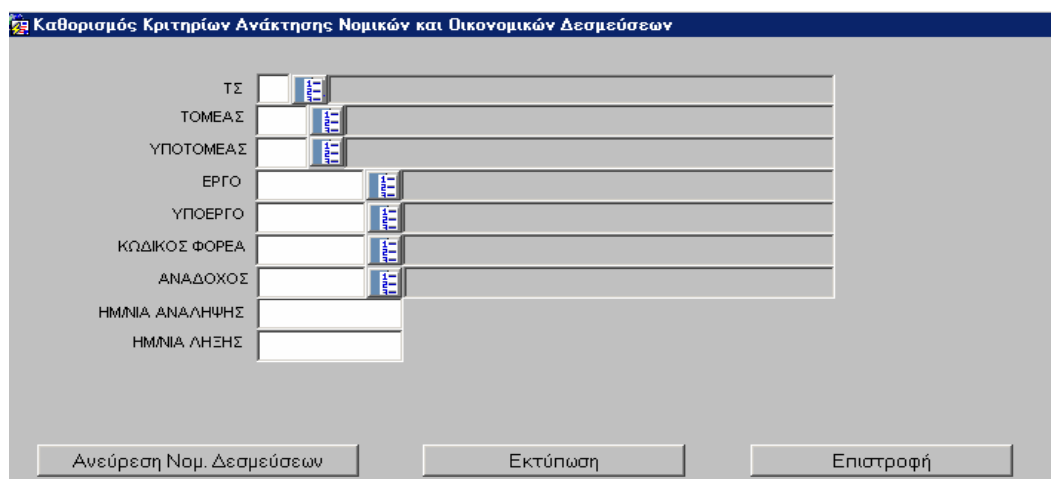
Καθορισμός Κριτηρίων Ανάκτησης Νομικών και Οικονομικών Δεσμεύσεων

ΤΣ

ΤΟΜΕΑΣ

ΥΠΟΤΟΜΕΑΣ

ΕΡΓΟ

ΥΠΟΕΡΓΟ

ΚΩΔΙΚΟΣ ΦΟΡΕΑ

ΑΝΑΔΟΧΟΣ

ΗΜ/ΝΙΑ ΑΝΑΛΗΨΗΣ

ΗΜ/ΝΙΑ ΛΗΞΗΣ

Ανεύρεση Νομ. Δεσμεύσεων

Εκτύπωση

Επιστροφή